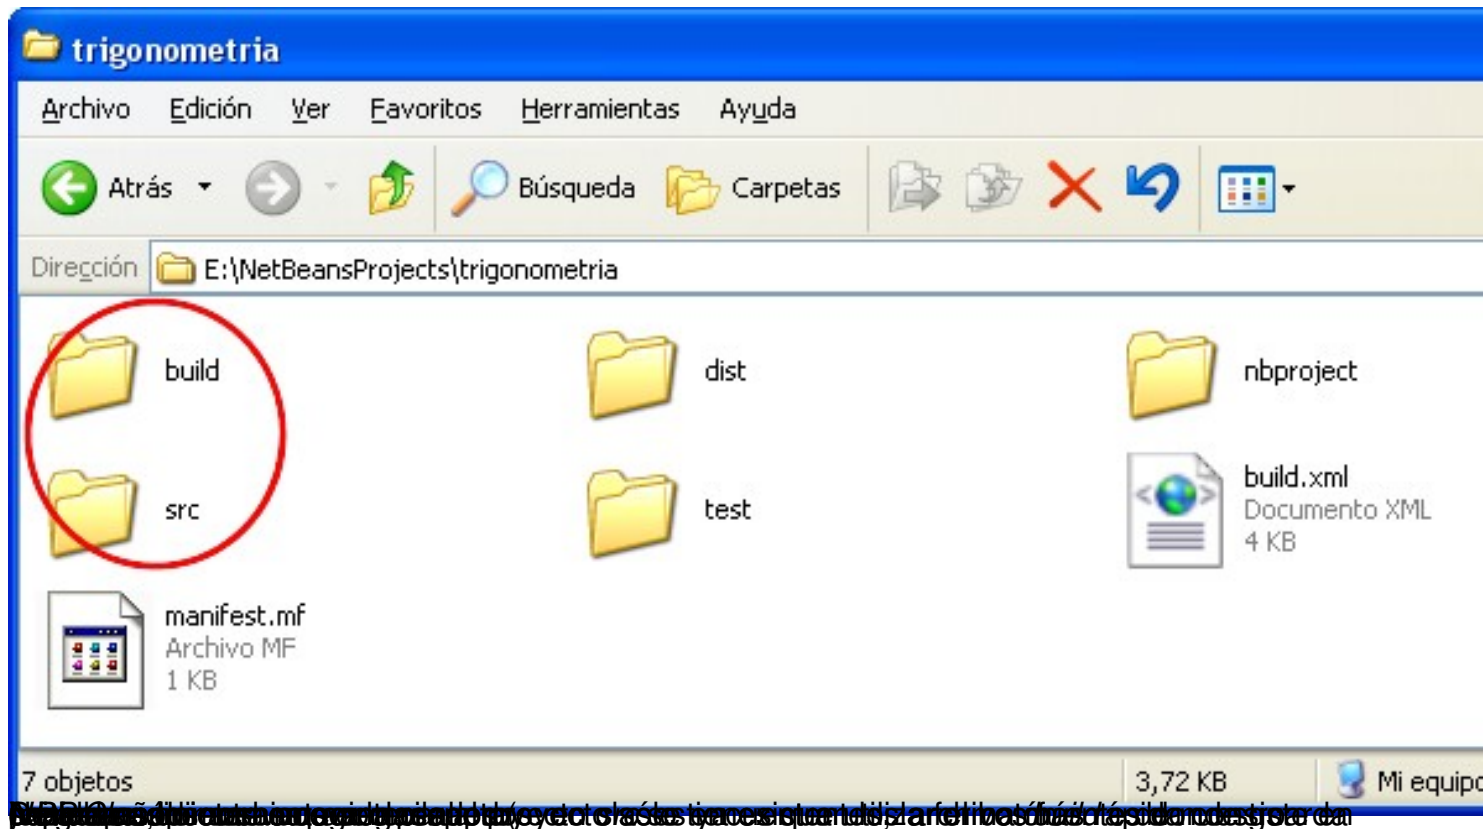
trigonometria

Archivo Edición Ver Favoritos Herramientas Ayuda

Atrás Búsqueda Carpetas

Dirección E:\NetBeansProjects\trigonometria

build

dist

nbproject

src

test

build.xml
Documento XML
4 KB

manifest.mf
Archivo MF
1 KB

7 objetos 3,72 KB Mi equipo

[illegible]